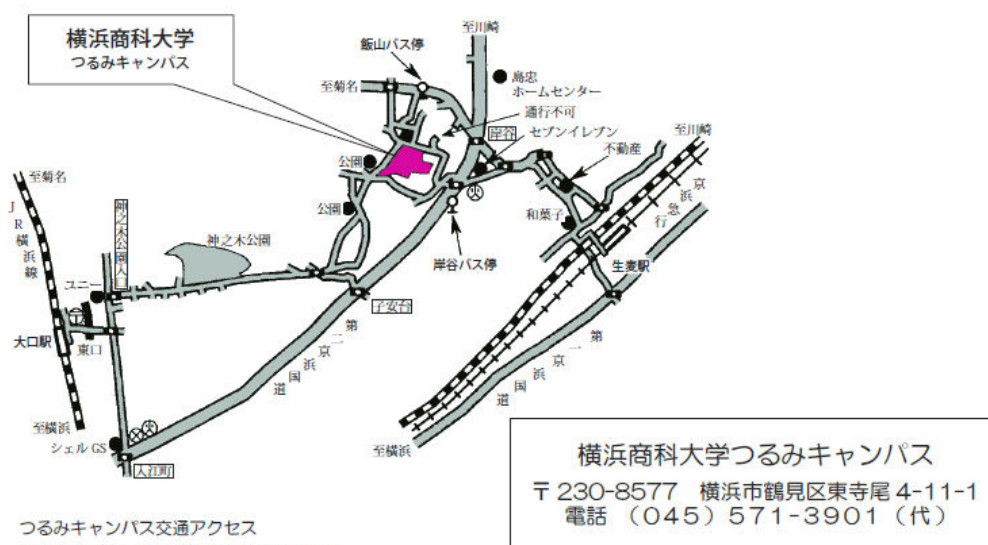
横浜商科大学
つるみキャンパス

至川崎
飯山バス停
島忠
ホームセンター
至菊名
通行不可
岸谷
セブンイレブン
至川崎
公園
不動産
公園
京浜急行
和菓子
至菊名
JR横浜線
神之木公園入口
神之木公園
岸谷バス停
生麦駅
ユニー
子安台
大口駅
東口
第二京浜国道
第一京浜国道
至横浜
シェル GS
入江町
至横浜

横浜商科大学つるみキャンパス
〒230-8577　横浜市鶴見区東寺尾 4-11-1
電話 （045）571-3901（代）

つるみキャンパス交通アクセス